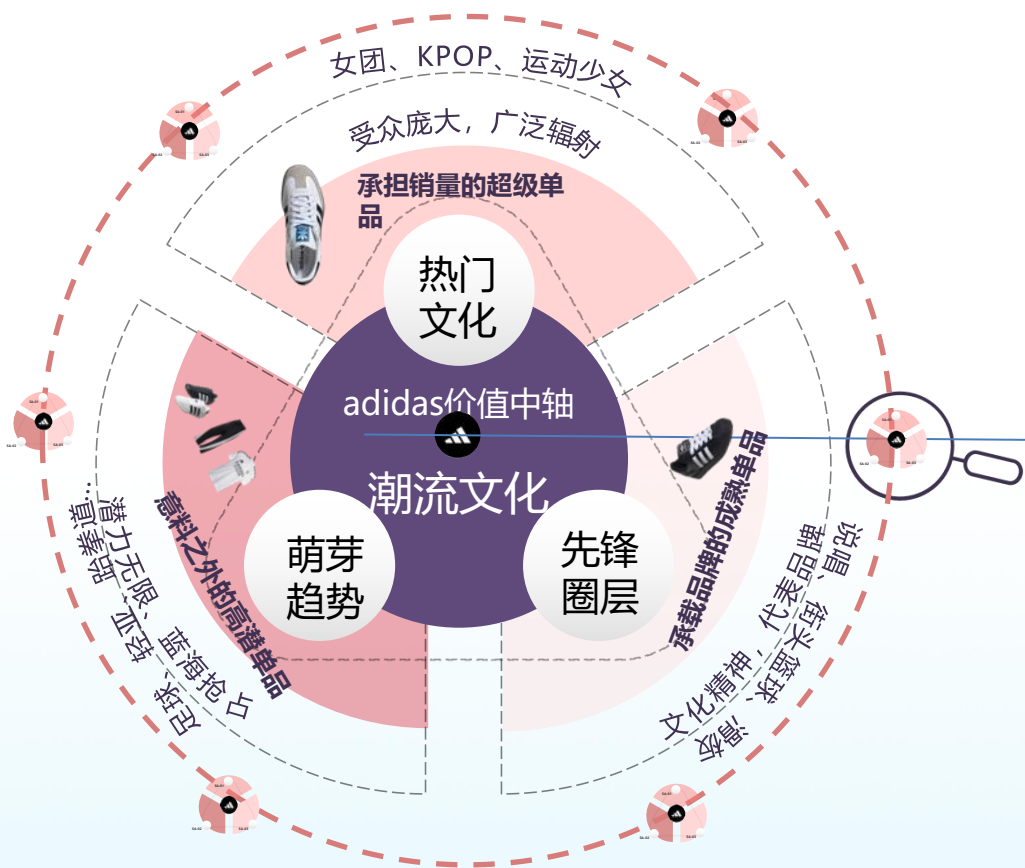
女团、KPOP、运动少女

受众庞大，广泛辐射

承担销量的超级单品

热门文化

adidas价值中轴

潮流文化

萌芽趋势

先锋圈层

意料之外的高潜单品

承载品牌的风格单品

潜力无限、蓝海抢占

复古、亚文化、街舞…

说唱、滑板、街头篮球、文化精神、代表品牌